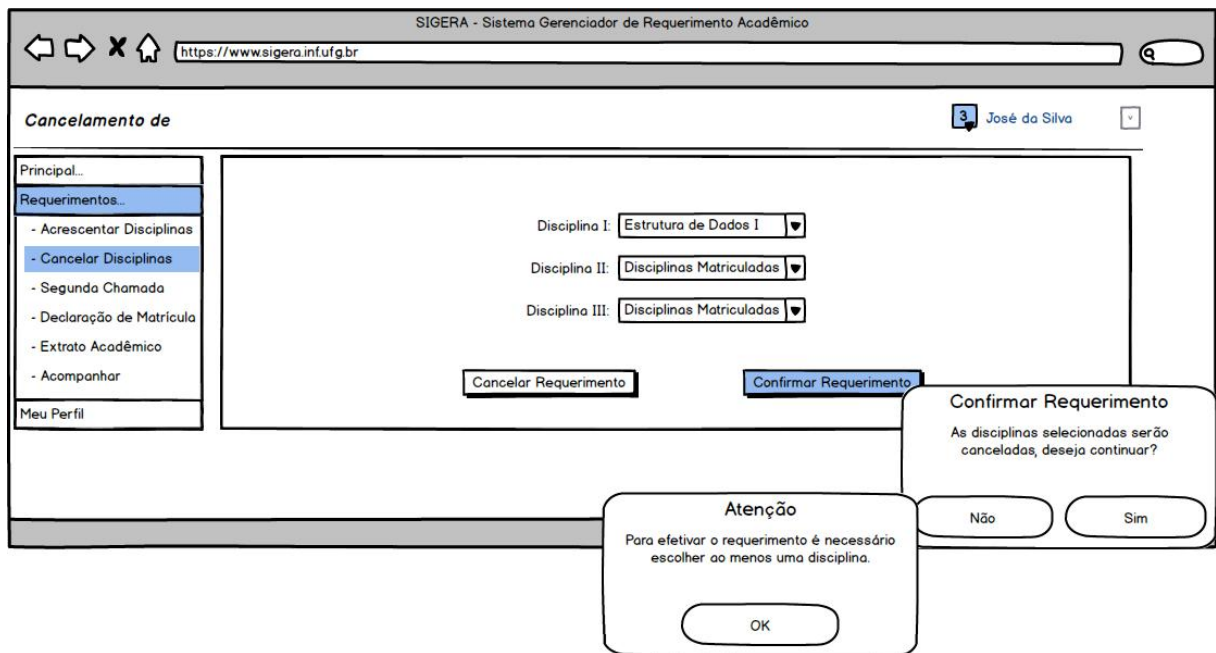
SIGERA - Sistema Gerenciador de Requerimento Acadêmico

https://www.sigera.inf.ufg.br

Cancelamento de

3 José da Silva

Principal...
Requerimentos...
- Acrescentar Disciplinas
- Cancelar Disciplinas
- Segunda Chamada
- Declaração de Matrícula
- Extrato Acadêmico
- Acompanhar
Meu Perfil

Disciplina I: Estrutura de Dados I
Disciplina II: Disciplinas Matriculadas
Disciplina III: Disciplinas Matriculadas

Cancelar Requerimento
Confirmar Requerimento

Confirmar Requerimento
As disciplinas selecionadas serão canceladas, deseja continuar?
Não
Sim

Atenção
Para efetivar o requerimento é necessário escolher ao menos uma disciplina.
OK